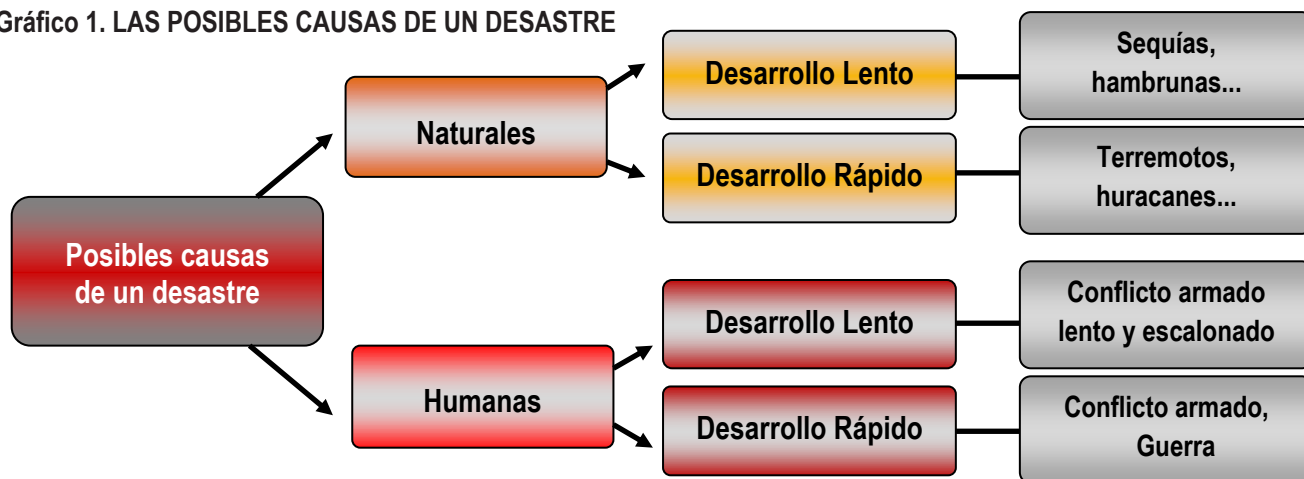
Gráfico 1. LAS POSIBLES CAUSAS DE UN DESASTRE

Posibles causas de un desastre

Naturales

Desarrollo Lento

Sequías, hambrunas...

Desarrollo Rápido

Terremotos, huracanes...

Humanas

Desarrollo Lento

Conflicto armado lento y escalonado

Desarrollo Rápido

Conflicto armado, Guerra